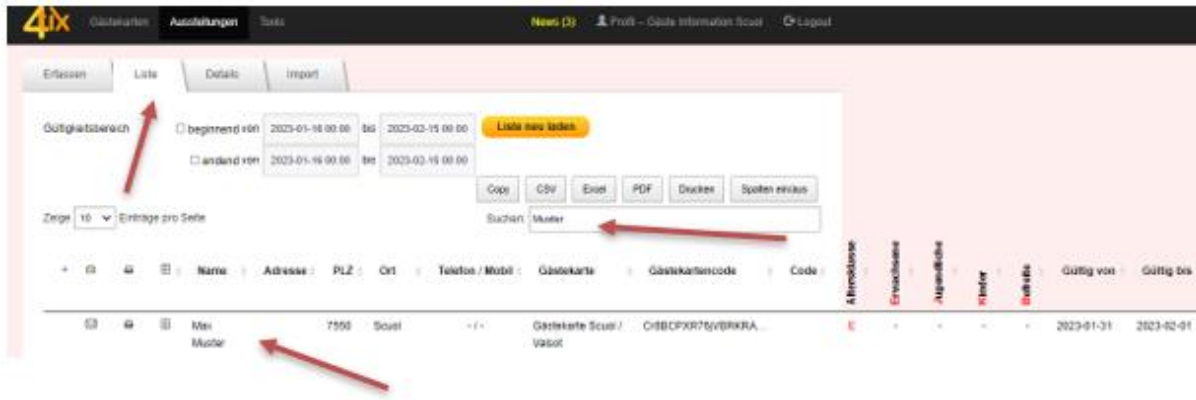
4ix Gästekarten Auslieferungen Tools News (3) Profil – Gäste Information Scuol Logout

Erfassen Liste Details Import

Gültigkeitsbereich ☐ beginnend von 2023-01-16 00:00 bis 2023-02-15 00:00 Liste neu laden

☐ endend von 2023-01-16 00:00 bis 2023-02-15 00:00

Copy CSV Excel PDF Drucken Spalten ein/aus

Zeige 10 Einträge pro Seite

Suchen: Muster

| + | | | | Name | Adresse | PLZ | Ort | Telefon / Mobil | Gästekarte | Gästekartencode | Code | Altersklasse | Erwachsene | Jugendliche | Kinder | Babys | Gültig von | Gültig bis |
|---|---|---|---|---|---|---|---|---|---|---|---|---|---|---|---|---|---|---|
| | | | | Max Muster | | 7550 | Scuol | - / - | Gästekarte Scuol / Valsot | Cr8BCPXR76jVBRKRA... | | E | - | - | - | - | 2023-01-31 | 2023-02-01 |